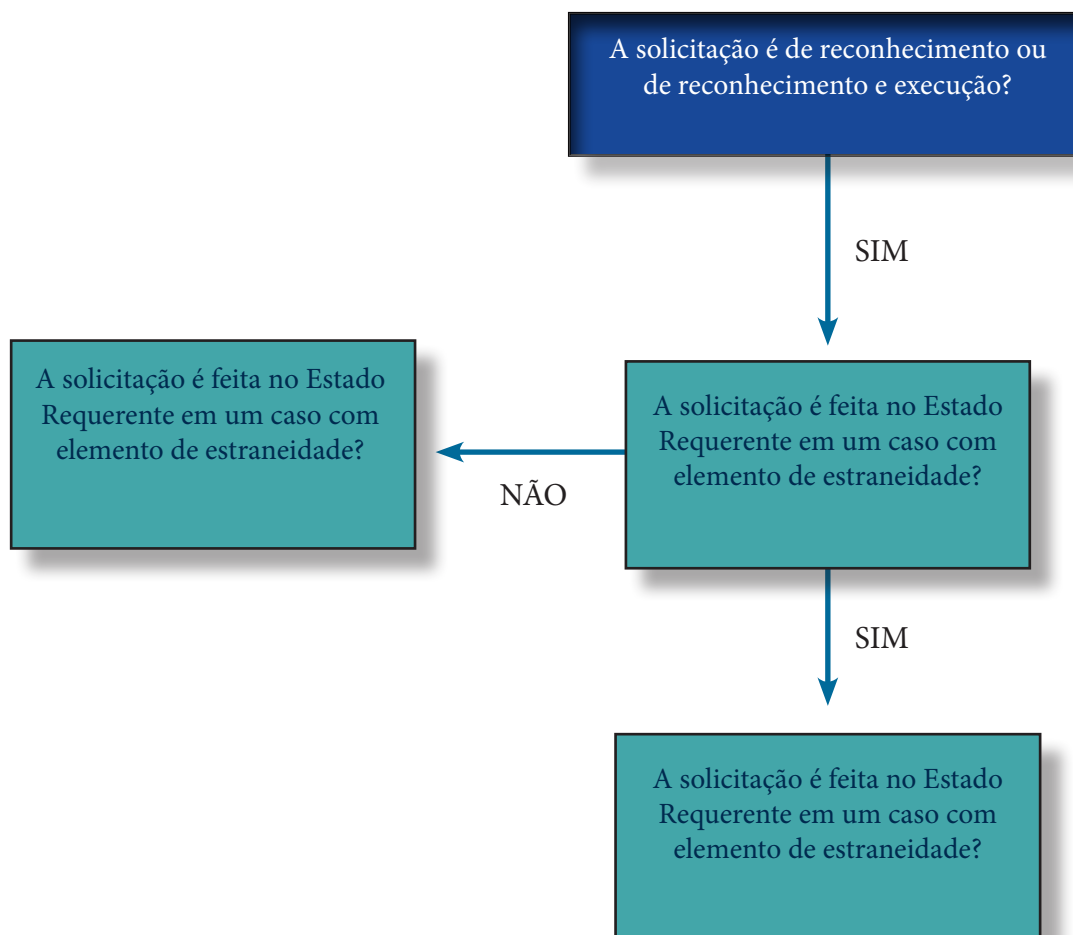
A solicitação é de reconhecimento ou de reconhecimento e execução?

SIM

A solicitação é feita no Estado Requerente em um caso com elemento de estraneidade?

NÃO

A solicitação é feita no Estado Requerente em um caso com elemento de estraneidade?

SIM

A solicitação é feita no Estado Requerente em um caso com elemento de estraneidade?